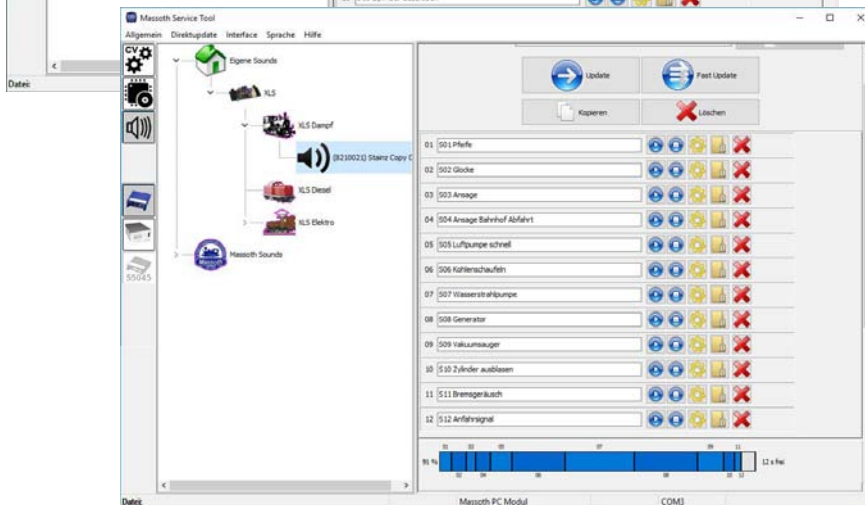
Datei:

Massoth Service Tool

Allgemein Direktupdate Interface Sprache Hilfe

CV

Eigene Sounds

XLS

XLS Dampf

(8210021) Stainz Copy C

XLS Diesel

XLS Elektro

Massoth Sounds

55045

Update

Fast Update

Kopieren

Löschen

01 S01 Pfeife

02 S02 Glocke

03 S03 Ansage

04 S04 Ansage Bahnhof Abfahrt

05 S05 Luftpumpe schnell

06 S06 Kohlenschaufeln

07 S07 Wasserstrahlpumpe

08 S08 Generator

09 S09 Vakuumsauger

10 S10 Zylinder ausblasen

11 S11 Bremsgeräusch

12 S12 Anfahrsignal

91 %

12 s frei

Datei:

Massoth PC Modul

COM3